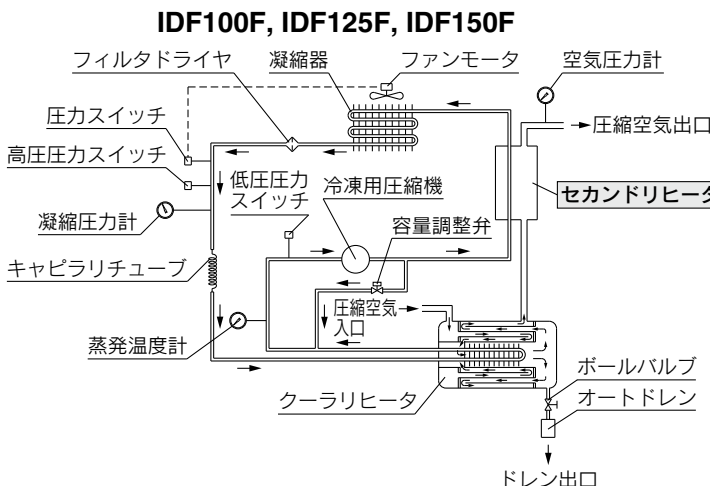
IDF100F, IDF125F, IDF150F

フィルタドライヤ
凝縮器
ファンモータ
空気圧力計
圧力スイッチ
圧縮空気出口
高圧圧力スイッチ
低圧圧力スイッチ
冷凍用圧縮機
セカンドリヒータ
凝縮圧力計
容量調整弁
キャピラリチューブ
圧縮空気入口
蒸発温度計
ボールバルブ
オートドレン
クーラリヒータ
ドレン出口